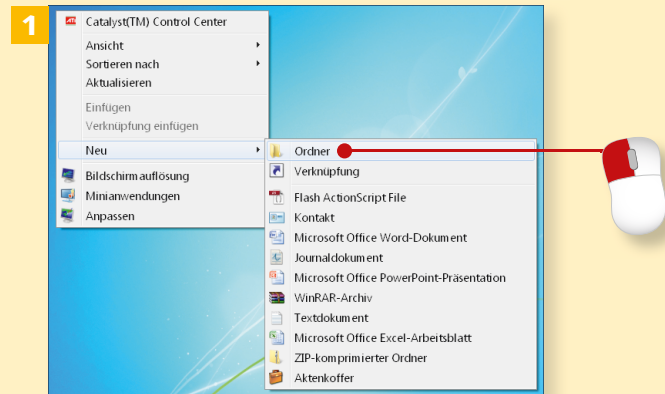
1

Catalyst(TM) Control Center
Ansicht
Sortieren nach
Aktualisieren
Einfügen
Verknüpfung einfügen
Neu
Bildschirmauflösung
Minianwendungen
Anpassen

Ordner
Verknüpfung
Flash ActionScript File
Kontakt
Microsoft Office Word-Dokument
Journaldokument
Microsoft Office PowerPoint-Präsentation
WinRAR-Archiv
Textdokument
Microsoft Office Excel-Arbeitsblatt
ZIP-komprimierter Ordner
Aktenkoffer